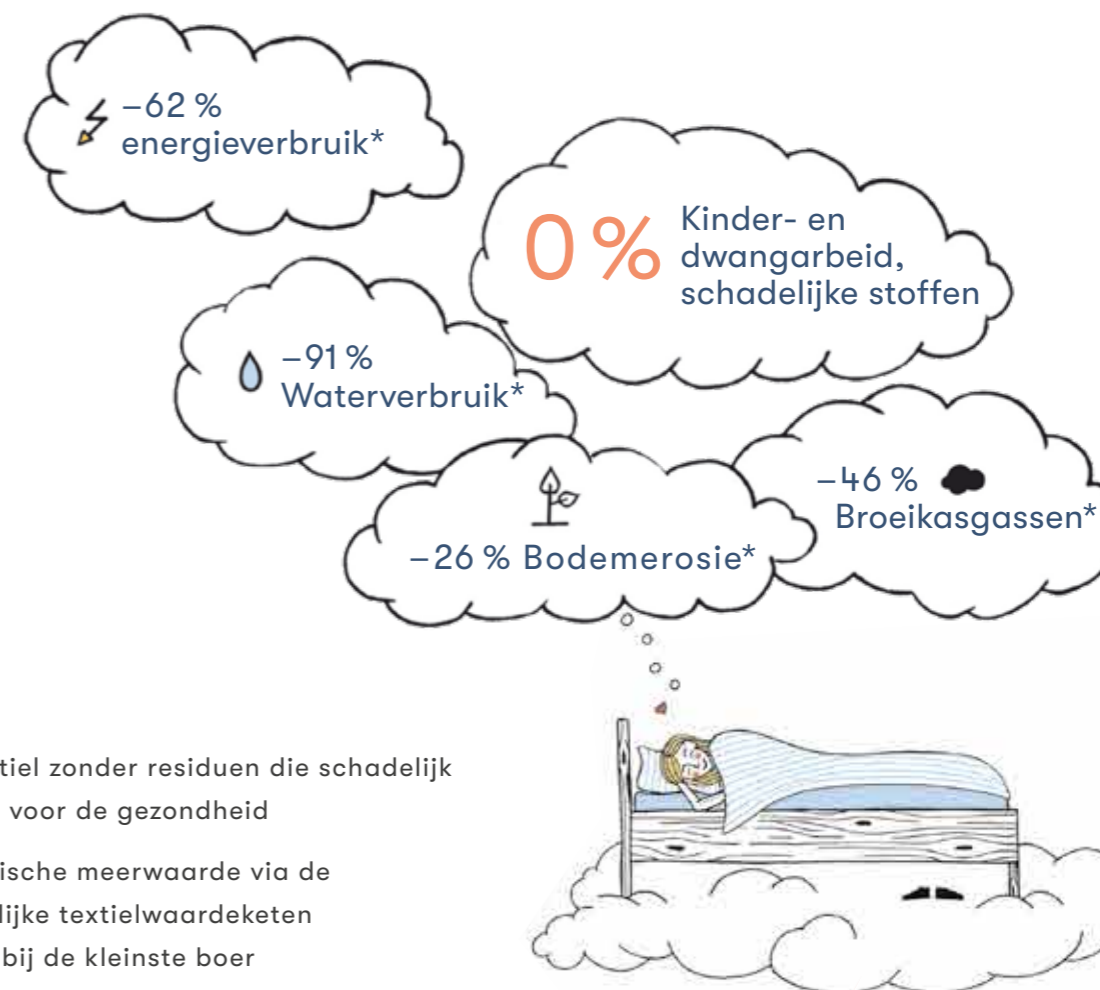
–62 %
energieverbruik*

0 % Kinder- en dwangarbeid, schadelijke stoffen

–91 %
Waterverbruik*

–46 %
Broeikasgassen*

–26 % Bodemerosie*

tiel zonder residuen die schadelijk voor de gezondheid

ische meerwaarde via de lijke textielwaardeketen bij de kleinste boer